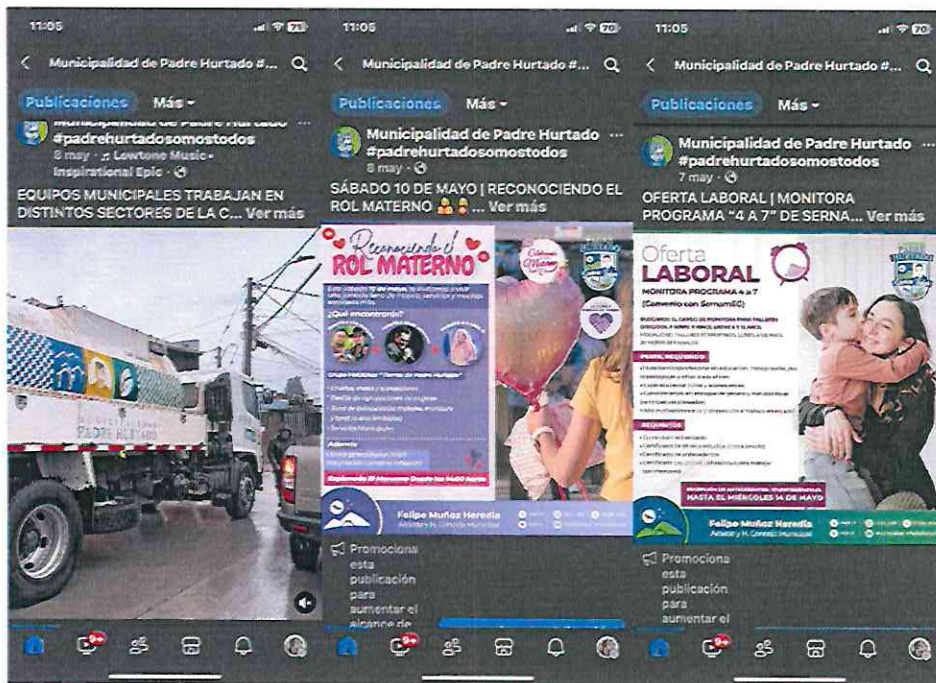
11:05

Municipalidad de Padre Hurtado #...

Publicaciones Más

Municipalidad de Padre Hurtado
8 may · Lowtone Music · Inspirational Epic

EQUIPOS MUNICIPALES TRABAJAN EN DISTINTOS SECTORES DE LA C... Ver más

PADRE HURTADO

11:05

Municipalidad de Padre Hurtado #...

Publicaciones Más

Municipalidad de Padre Hurtado #padrehurtadosomostodos
8 may

SÁBADO 10 DE MAYO | RECONOCIENDO EL ROL MATERNO ... Ver más

Reconociendo el ROL MATERNO

Este sábado 10 de mayo, te invitamos a vivir una jornada llena de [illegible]

¿Qué encontrarás?

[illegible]

Felipe Muñoz Heredia
Alcalde y H. Concejo Municipal

Promociona esta publicación para aumentar el alcance de

11:05

Municipalidad de Padre Hurtado #...

Publicaciones Más

Municipalidad de Padre Hurtado #padrehurtadosomostodos
7 may

OFERTA LABORAL | MONITORA PROGRAMA "4 A 7" DE SERNA... Ver más

Oferta LABORAL

MONITORA PROGRAMA 4 a 7 (Convenio con SernamEG)

PERFIL REQUERIDO

REQUISITOS

HASTA EL MIÉRCOLES 14 DE MAYO

Felipe Muñoz Heredia
Alcalde y H. Concejo Municipal

Promociona esta publicación para aumentar el